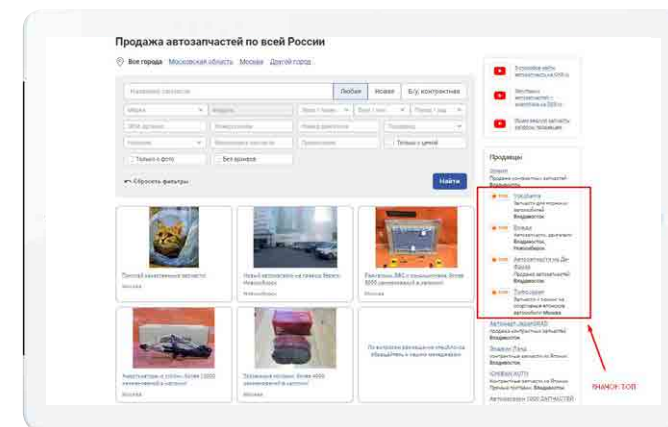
Продажа автозапчастей по всей России

Все города Московская область Москва Другой город

Наименование запчасти

Любые Новые Б/у, контрактные

Марка

Модель

Год с

Год по

OEM артикул

Номер кузова

Номер двигателя

Производитель

Название

Только с ценой

Только с фото

Без дромов

Сбросить фильтры

Найти

Пакетный качественный запчасти

Новый автомобиль на панели Вольво Новосибирск

Новосибирск

Радиаторы ВАЗ в наличии, более 6000 наименований в наличии!

Москва

Амортизатор в сборе, более 12000 наименований в наличии!

Москва

Тормозные колодки, более 4000 наименований в наличии

Москва

По вопросам размещения обращайтесь к нашим менеджерам

Продавцы

Знаки топ